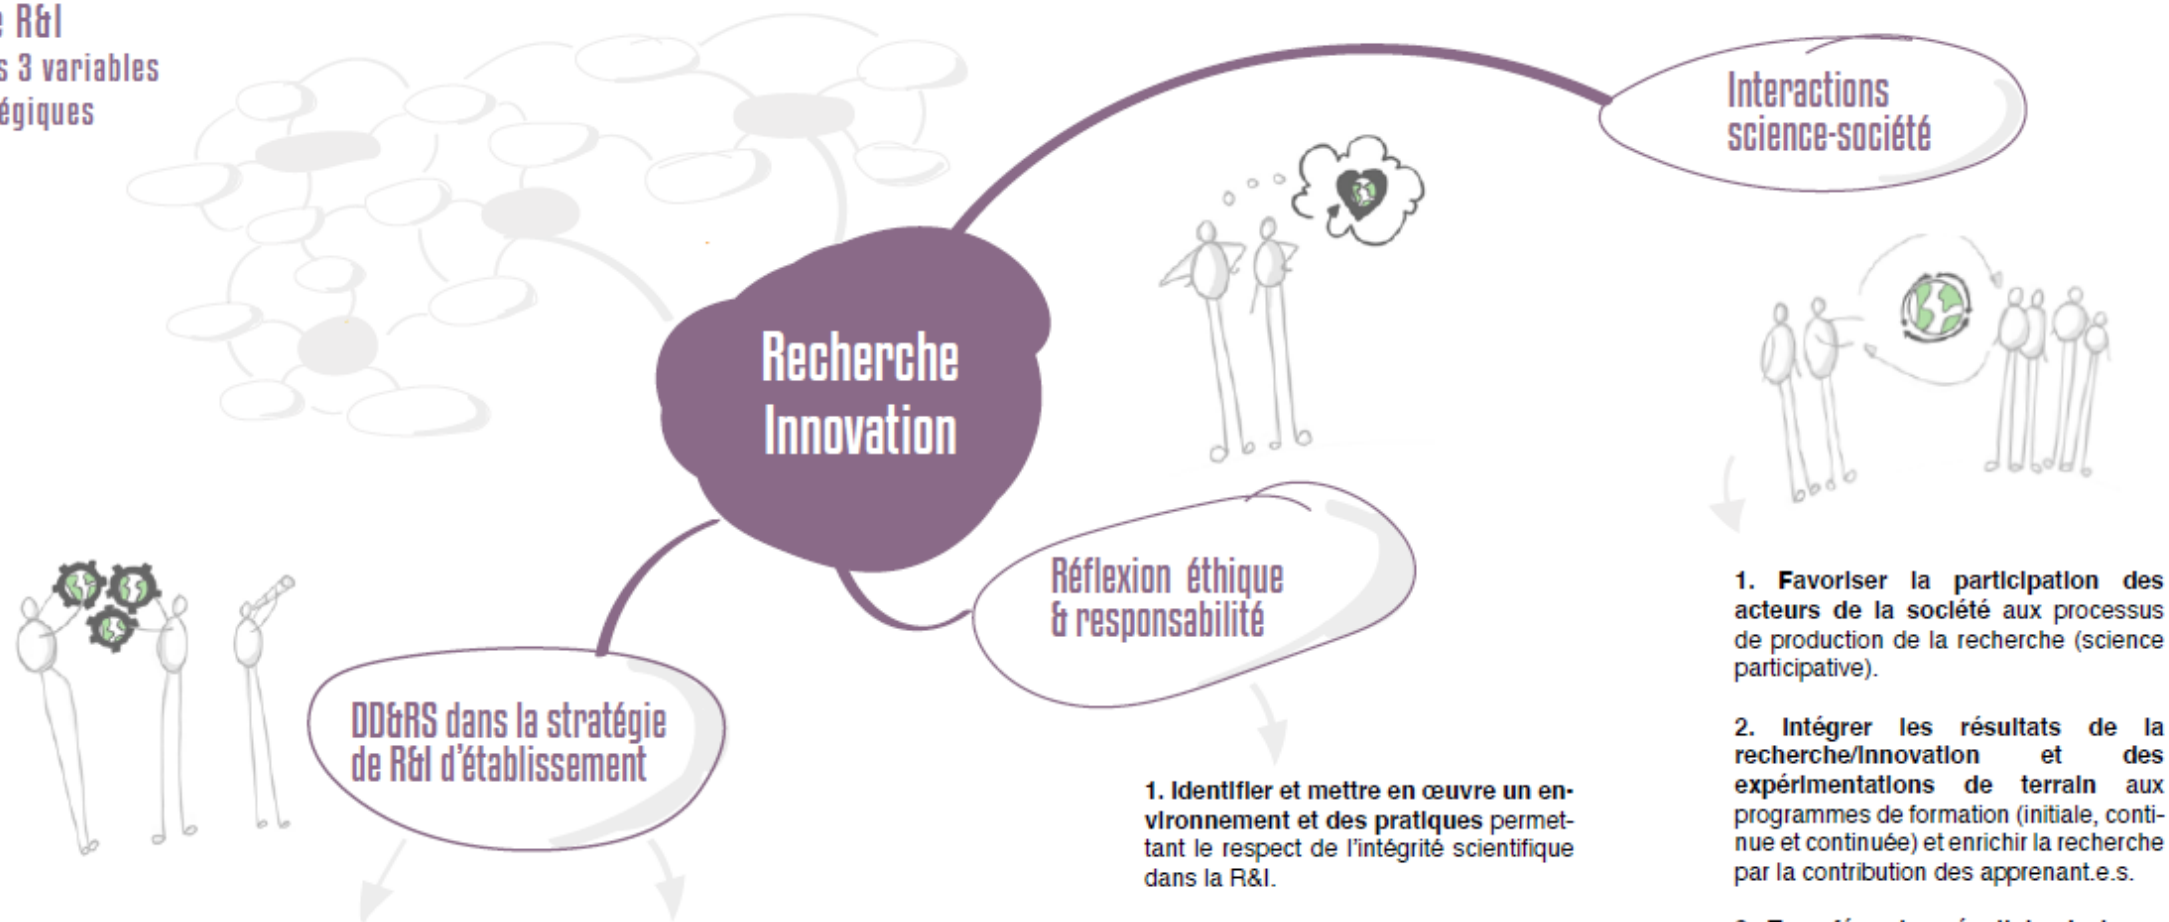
e R&I
s 3 variables
égiques

Interactions science-société

Recherche Innovation

Réflexion éthique & responsabilité

DD&RS dans la stratégie de R&I d'établissement

1. Identifier et mettre en œuvre un environnement et des pratiques permettant le respect de l'intégrité scientifique dans la R&I.

1. Favoriser la participation des acteurs de la société aux processus de production de la recherche (science participative).

2. Intégrer les résultats de la recherche/innovation et des expérimentations de terrain aux programmes de formation (initiale, continue et continuée) et enrichir la recherche par la contribution des apprenant.e.s.

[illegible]